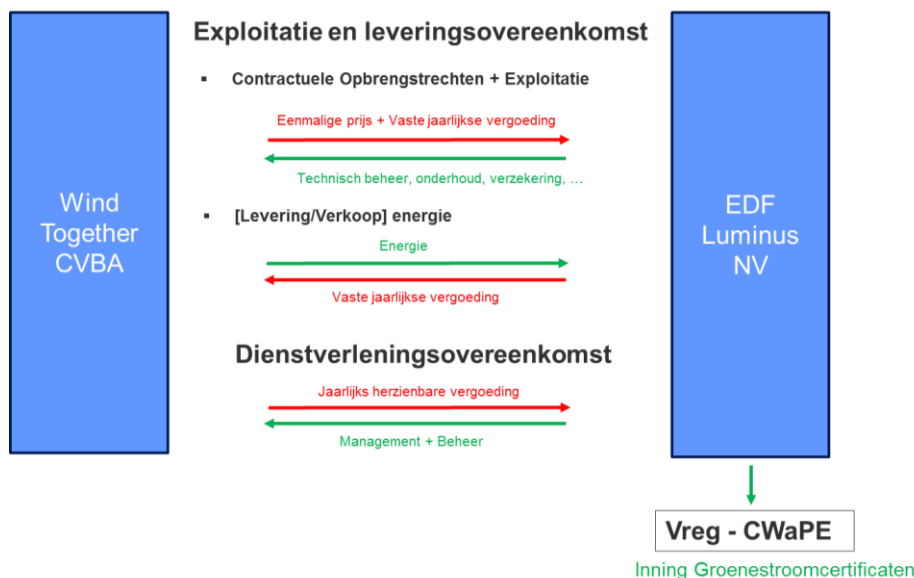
Wind Together CVBA

Exploitatie en leveringsovereenkomst

▪ Contractuele Opbrengstrechten + Exploitatie

Eenmalige prijs + Vaste jaarlijkse vergoeding

Technisch beheer, onderhoud, verzekering, …

▪ [Levering/Verkoop] energie

Energie

Vaste jaarlijkse vergoeding

Dienstverleningsovereenkomst

Jaarlijks herzienbare vergoeding

Management + Beheer

EDF Luminus NV

Vreg - CWaPE

Inning Groenestroomcertificaten